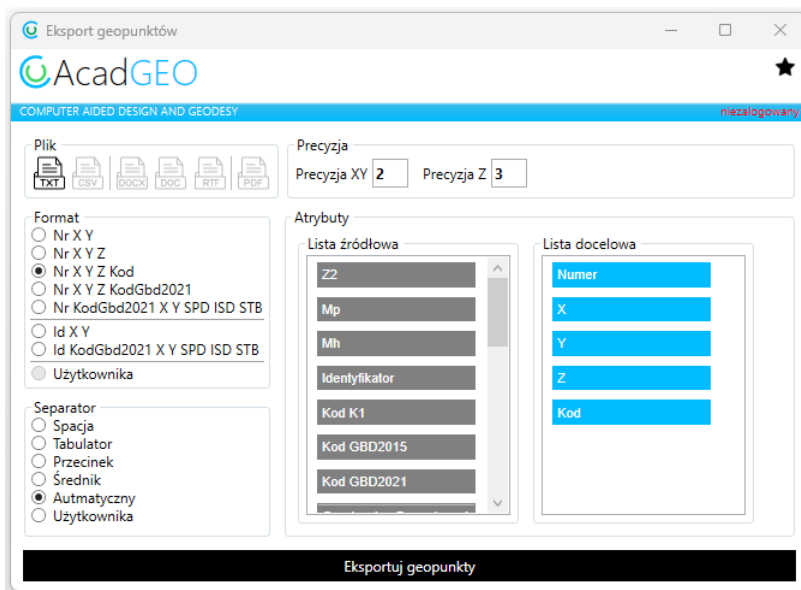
Eksport geopunktów

AcadGEO

COMPUTER AIDED DESIGN AND GEODESY
niezalogowany

Plik
TXT CSV DOCX DOC RTF PDF

Precyzja
Precyzja XY 2
Precyzja Z 3

Format
Nr X Y
Nr X Y Z
Nr X Y Z Kod
Nr X Y Z KodGbd2021
Nr KodGbd2021 X Y SPD ISD STB
Id X Y
Id KodGbd2021 X Y SPD ISD STB
Użytkownika

Atrybuty
Lista źródłowa
Z2
Mp
Mh
Identyfikator
Kod K1
Kod GBD2015
Kod GBD2021
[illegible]

Lista docelowa
Numer
X
Y
Z
Kod

Separator
Spacja
Tabulator
Przecinek
Średnik
Autmatyczny
Użytkownika

Eksportuj geopunkty